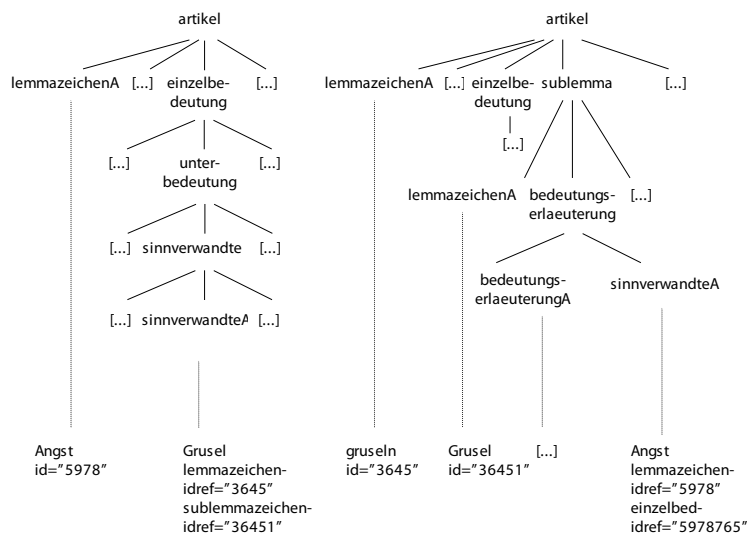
artikel

lemmazeichenA [...] einzelbedeutung [...]

[...] unterbedeutung [...]

[...] sinnverwandte [...]

[...] sinnverwandteA [...]

Angst id="5978"

Grusel lemmazeichenidref="3645" sublemmazeichenidref="36451"

artikel

lemmazeichenA [...] einzelbedeutung sublemma [...]

[...]

lemmazeichenA bedeutungserlaeuterung [...]

bedeutungserlaeuterungA sinnverwandteA

gruseln id="3645"

Grusel id="36451"

[...]

Angst lemmazeichenidref="5978" einzelbedidref="5978765"